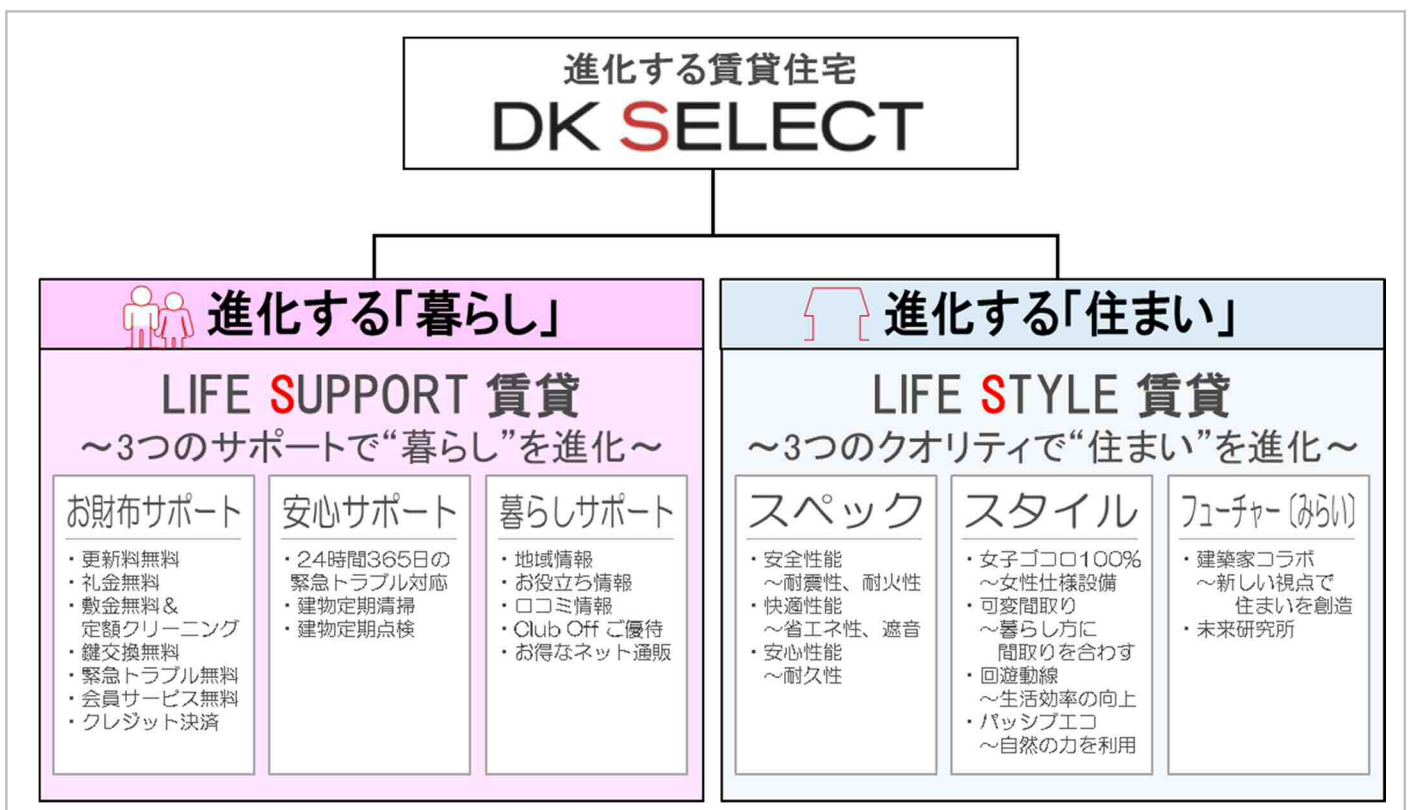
進化する賃貸住宅
DK SELECT

進化する「暮らし」

LIFE SUPPORT 賃貸
～3つのサポートで“暮らし”を進化～

お財布サポート
・更新料無料
・礼金無料
・敷金無料＆定額クリーニング
・鍵交換無料
・緊急トラブル無料
・会員サービス無料
・クレジット決済

安心サポート
・24時間365日の緊急トラブル対応
・建物定期清掃
・建物定期点検

暮らしサポート
・地域情報
・お役立ち情報
・口コミ情報
・Club Off ご優待
・お得なネット通販

進化する「住まい」

LIFE STYLE 賃貸
～3つのクオリティで“住まい”を進化～

スペック
・安全性能
～耐震性、耐火性
・快適性能
～省エネ性、遮音
・安心性能
～耐久性

スタイル
・女子ゴコロ100%
～女性仕様設備
・可変間取り
～暮らし方に間取りを合わす
・回遊動線
～生活効率の向上
・パッシブエコ
～自然の力を利用

フューチャー（みらい）
・建築家コラボ
～新しい視点で住まいを創造
・未来研究所